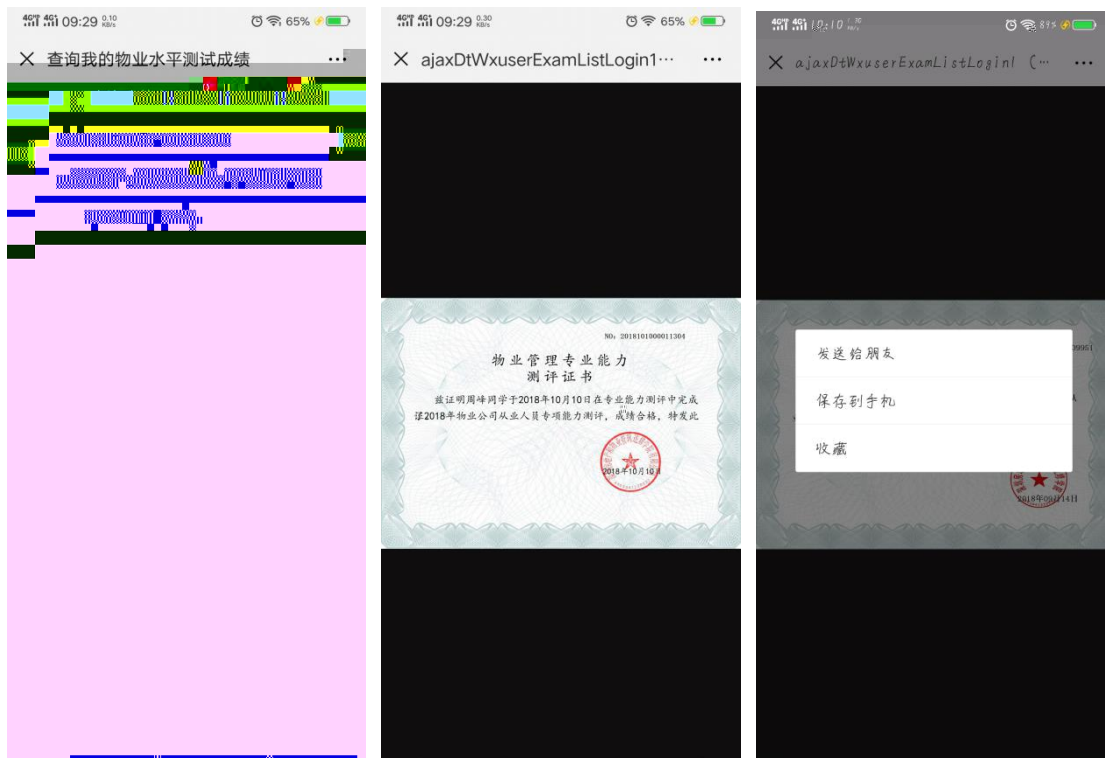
4G 4G 09:29 0.10 KB/s 65%

× 查询我的物业水平测试成绩 ···

4G 4G 09:29 0.30 KB/s 65%

× ajaxDtWxuserExamListLogin1··· ···

NO：2018101000011304

物业管理专业能力
测评证书

兹证明周峰同学于2018年10月10日在专业能力测评中完成
2018年物业公司从业人员专项能力测评，成绩合格，特发此

2018年10月10日

4G 4G 10:10 KB/s 89%

× ajaxDtWxuserExamListLogin1 (··· ···

发送给朋友

保存到手机

收藏

2018年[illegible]4日